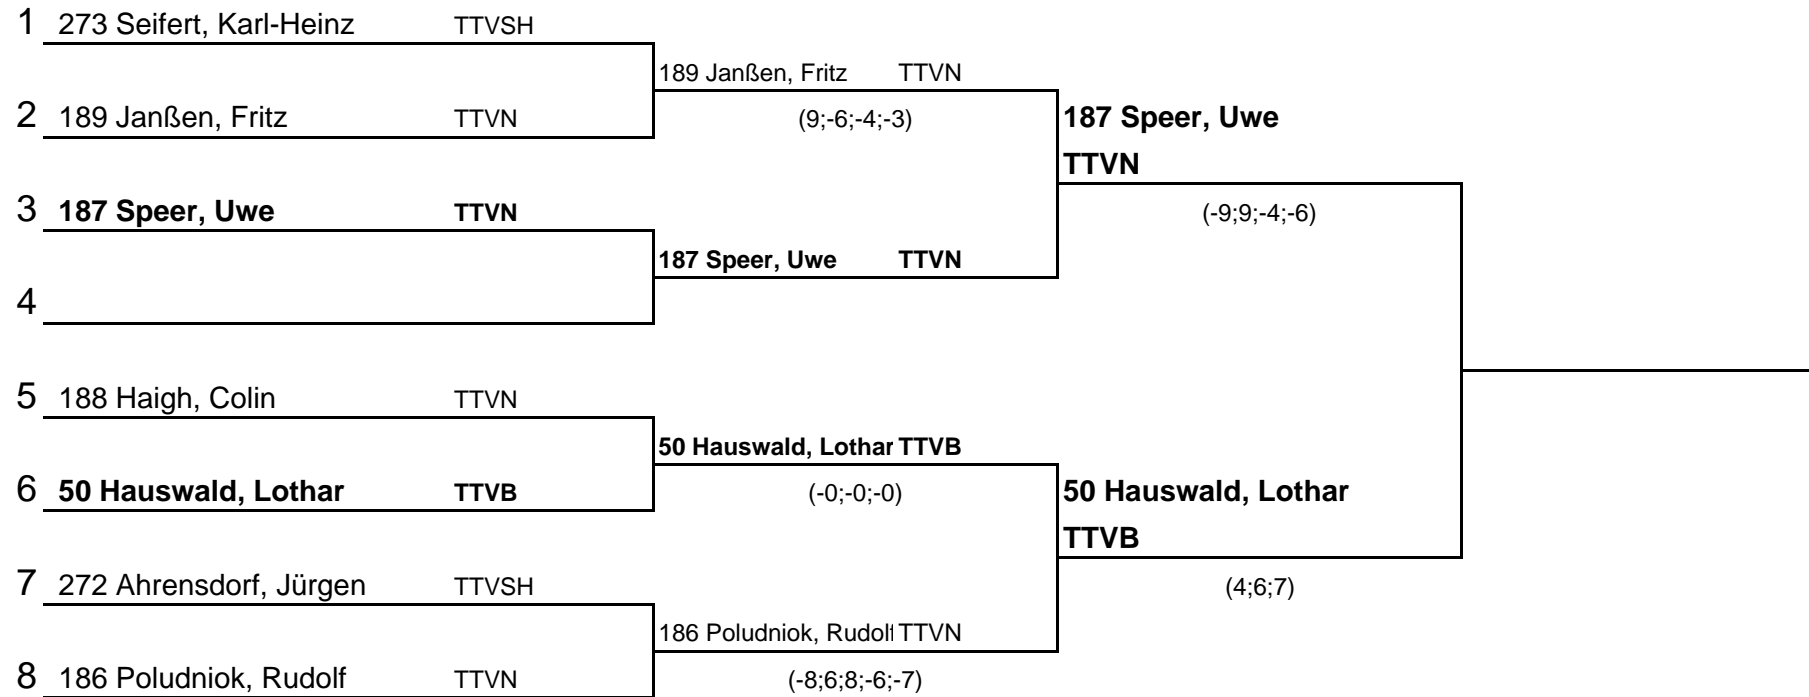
1 273 Seifert, Karl-Heinz TTVSH

189 Janßen, Fritz TTVN

2 189 Janßen, Fritz TTVN

(9;-6;-4;-3)

187 Speer, Uwe
TTVN

3 **187 Speer, Uwe** **TTVN**

(-9;9;-4;-6)

**187 Speer, Uwe** **TTVN**

4

5 188 Haigh, Colin TTVN

**50 Hauswald, Lothar TTVB**

6 **50 Hauswald, Lothar** **TTVB**

(-0;-0;-0)

**50 Hauswald, Lothar**
**TTVB**

7 272 Ahrensdorf, Jürgen TTVSH

(4;6;7)

186 Poludniok, Rudolf TTVN

8 186 Poludniok, Rudolf TTVN

(-8;6;8;-6;-7)